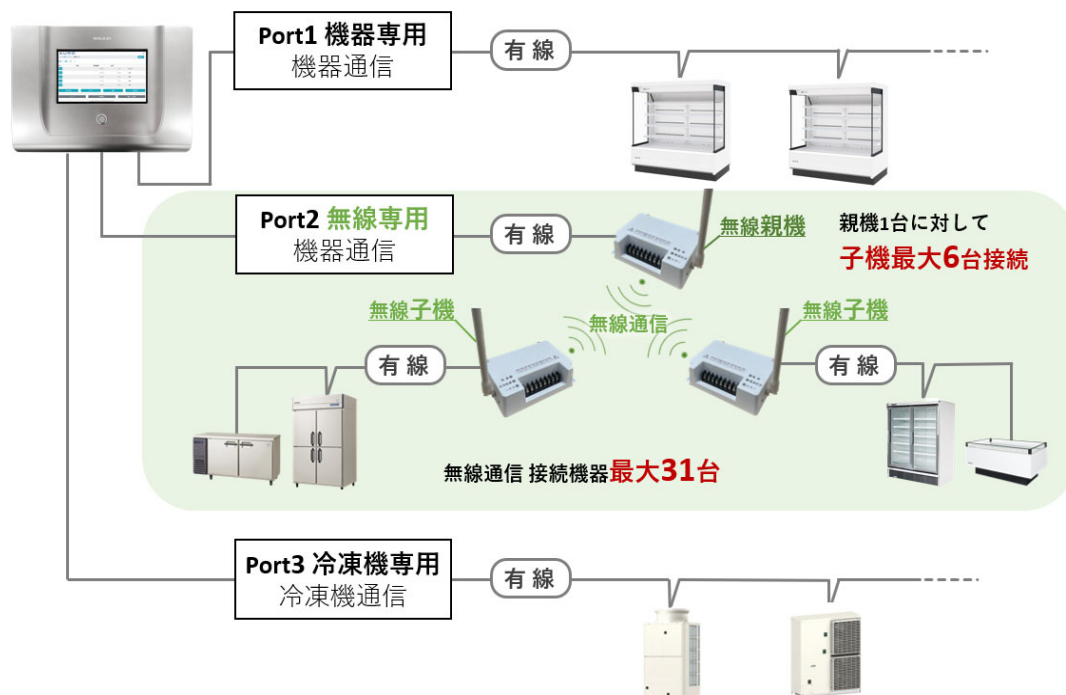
Port1 機器専用
機器通信

有線

Port2 無線専用
機器通信

有線

無線親機

親機1台に対して
子機最大6台接続

無線子機

無線通信

無線子機

有線

有線

無線通信 接続機器最大31台

Port3 冷凍機専用
冷凍機通信

有線